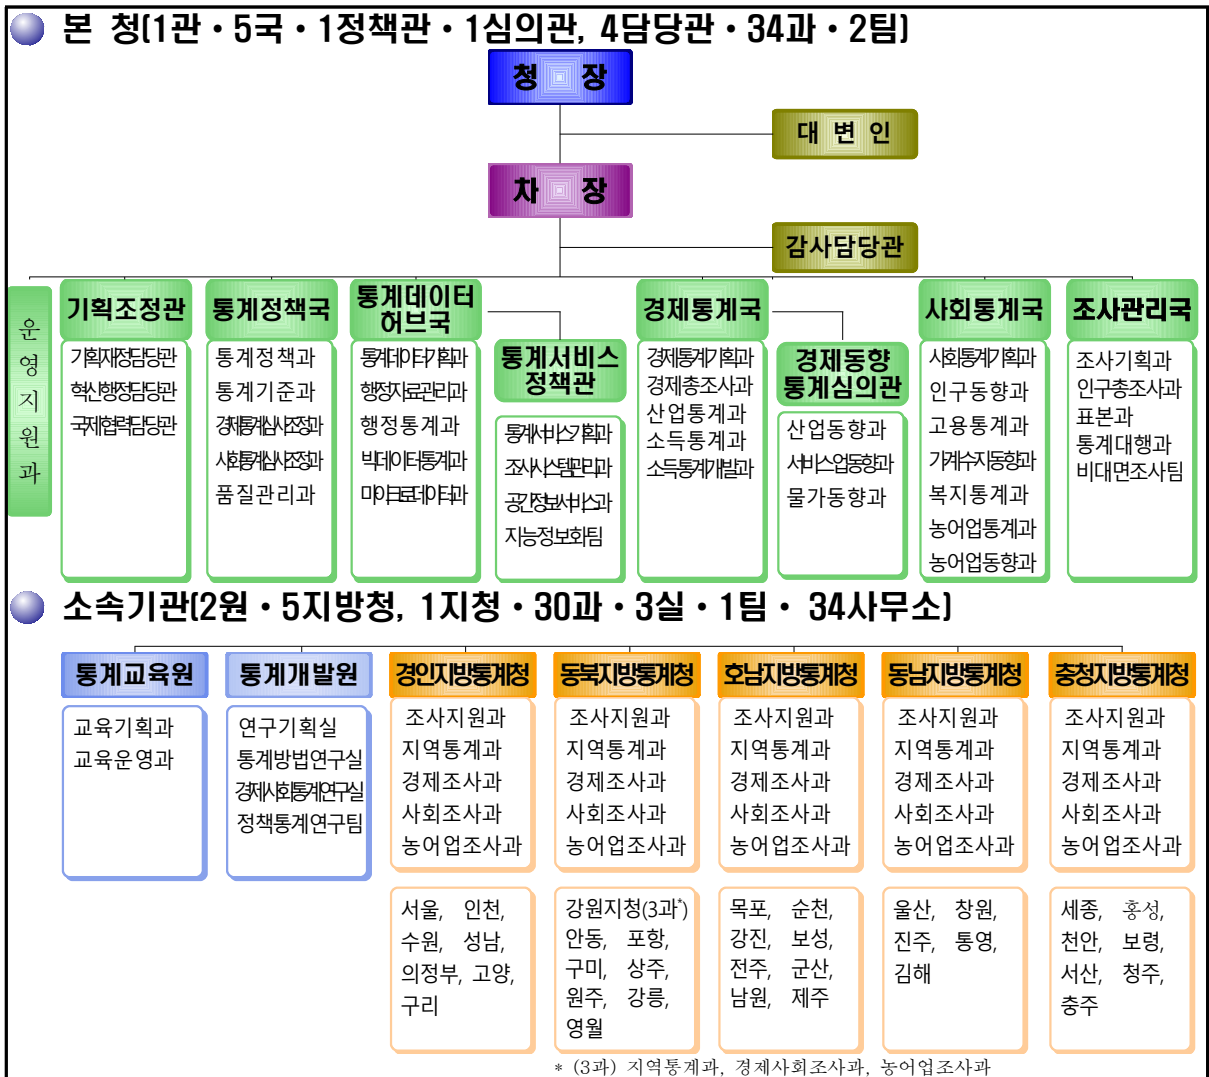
본 청(1관 · 5국 · 1정책관 · 1심의관, 4담당관 · 34과 · 2팀)

청 장

대 변 인

차 장

감사담당관

운영지원과

기획조정관
기획재정담당관
혁신행정담당관
국제협력담당관

통계정책국
통계정책과
통계기준과
경제통계심사조정과
사회통계심사조정과
품질관리과

통계데이터허브국
통계데이터기획과
행정자료관리과
행정통계과
빅데이터통계과
마이크로데이터과

통계서비스정책관
통계서비스기획과
조사시스템관리과
공간정보서비스과
지능정보화팀

경제통계국
경제통계기획과
경제총조사과
산업통계과
소득통계과
소득통계개발과

경제동향통계심의관
산업동향과
서비스업동향과
물가동향과

사회통계국
사회통계기획과
인구동향과
고용통계과
가계수지동향과
복지통계과
농어업통계과
농어업동향과

조사관리국
조사기획과
인구총조사과
표본과
통계대행과
비대면조사팀

소속기관(2원 · 5지방청, 1지청 · 30과 · 3실 · 1팀 · 34사무소)

통계교육원
교육기획과
교육운영과

통계개발원
연구기획실
통계방법연구실
경제사회통계연구실
정책통계연구팀

경인지방통계청
조사지원과
지역통계과
경제조사과
사회조사과
농어업조사과
서울, 인천, 수원, 성남, 의정부, 고양, 구리

동북지방통계청
조사지원과
지역통계과
경제조사과
사회조사과
농어업조사과
강원지청(3과*) 안동, 포항, 구미, 상주, 원주, 강릉, 영월

호남지방통계청
조사지원과
지역통계과
경제조사과
사회조사과
농어업조사과
목포, 순천, 강진, 보성, 전주, 군산, 남원, 제주

동남지방통계청
조사지원과
지역통계과
경제조사과
사회조사과
농어업조사과
울산, 창원, 진주, 통영, 김해

충청지방통계청
조사지원과
지역통계과
경제조사과
사회조사과
농어업조사과
세종, 홍성, 천안, 보령, 서산, 청주, 충주

* (3과) 지역통계과, 경제사회조사과, 농어업조사과